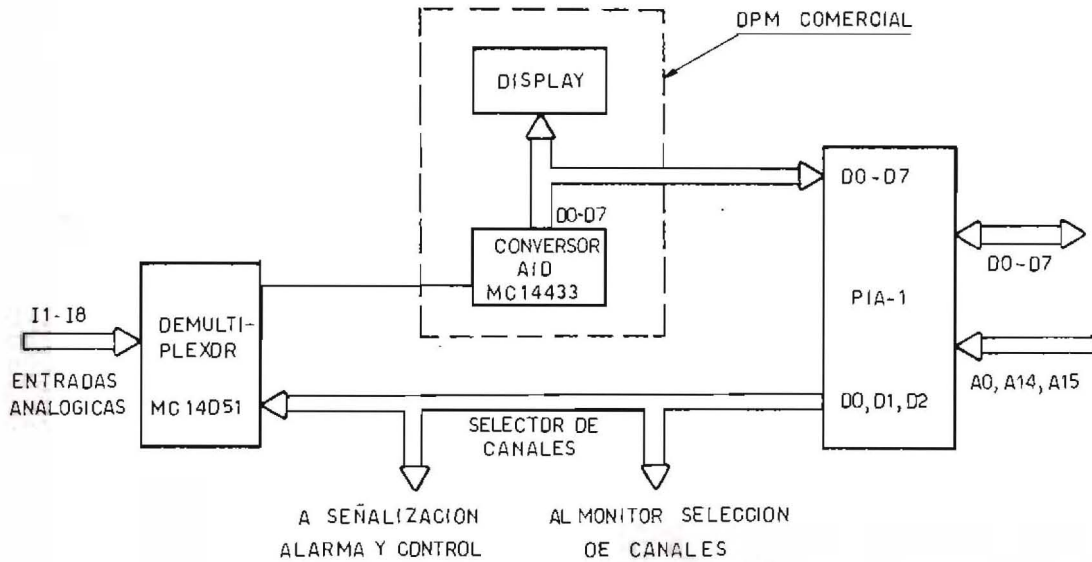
DPM COMERCIAL

DISPLAY

D0 - D7

D0-D7

CONVERSOR A/D MC14433

D0 - D7

I1 - I8

ENTRADAS ANALOGICAS

DEMULTIPLEXOR MC 14051

PIA-1

D0, D1, D2

A0, A14, A15

SELECTOR DE CANALES

A SEÑALIZACION ALARMA Y CONTROL

AL MONITOR SELECCION DE CANALES